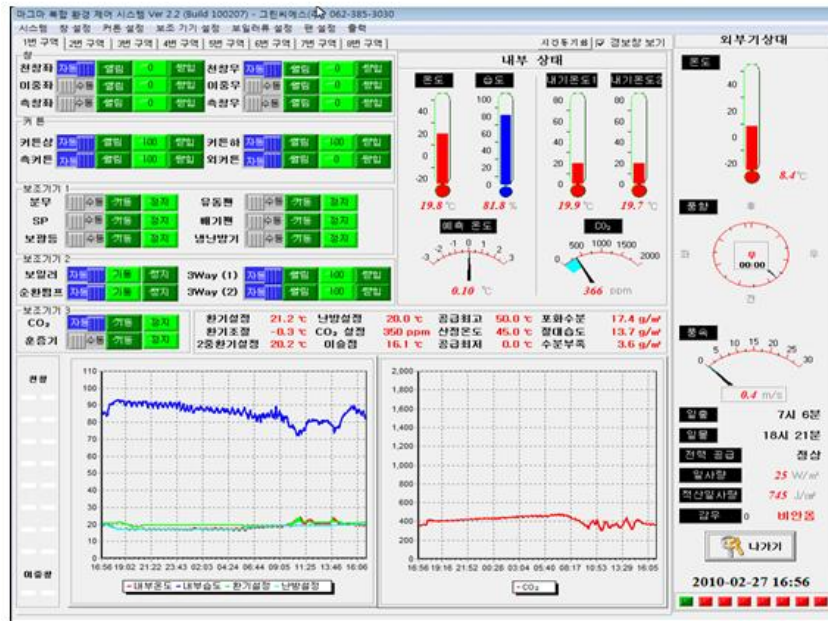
마그마 통합 환경 제어 시스템 Ver 2.2 (Build 100207) - 그린씨에스(주) 062-385-3030

시스템 창 설정 커튼 설정 보조 기기 설정 보일러류 설정 팬 설정 출력

1번 구역 | 2번 구역 | 3번 구역 | 4번 구역 | 5번 구역 | 6번 구역 | 7번 구역 | 8번 구역

시간동기화 | 경보창 보기

창
천창좌 자동 셀임 0 창입 천창우 자동 셀임 0 창입
이중좌 수동 셀임 0 창입 이중우 수동 셀임 0 창입
측창좌 수동 셀임 0 창입 측창우 수동 셀임 0 창입

커튼
커튼상 자동 셀임 100 창입 커튼하 자동 셀임 100 창입
측커튼 자동 셀임 100 창입 외커튼 자동 셀임 100 창입

보조기기 1
분무 수동 가동 정지 유동팬 수동 가동 정지
SP 수동 가동 정지 배기팬 수동 가동 정지
보광등 수동 가동 정지 냉난방기 수동 가동 정지

보조기기 2
보일러 자동 가동 정지 3Way (1) 자동 셀임 100 창입
순환펌프 자동 가동 정지 3Way (2) 자동 셀임 100 창입

보조기기 3
$CO_2$ 자동 가동 정지
훈증기 수동 가동 정지

내부 상태
온도 습도 내기온도1 내기온도2
40 20 0 -20
100 80 60 40 20 0
19.8 ℃ 81.8 % 19.9 ℃ 19.7 ℃
예측 온도
-3 -2 -1 0 1 2 3
0.10 ℃
$CO_2$
0 500 1000 1500 2000
366 ppm

환기설정 21.2 ℃ 난방설정 20.0 ℃ 공급최고 50.0 ℃ 포화수분 17.4 g/㎥
환기조정 -0.3 ℃ $CO_2$ 설정 350 ppm 산정온도 45.0 ℃ 절대습도 13.7 g/㎥
2중환기설정 20.2 ℃ 이슬점 16.1 ℃ 공급최저 0.0 ℃ 수분부족 3.6 g/㎥

전량
이슬점

110 100 90 80 70 60 50 40 30 20 10 0
16:56 19:02 21:22 23:43 02:03 04:24 06:44 09:05 11:25 13:46 16:06
- 내부온도 - 내부습도 - 환기설정 - 난방설정

2,000 1,800 1,600 1,400 1,200 1,000 800 600 400 200 0
16:56 19:16 21:52 00:28 03:04 05:40 08:17 10:53 13:29 16:05
- $CO_2$

외부기상대
온도
40 20 0 -20
8.4 ℃
풍향
북 서 동 남
00:00
풍속
0 5 10 15 20 25 30
0.4 m/s
일출 7시 6분
일몰 18시 21분
전력 공급 정상
일사량 25 W/㎡
적산일사량 745 J/㎡
감우 0 비안옴
나가기
2010-02-27 16:56